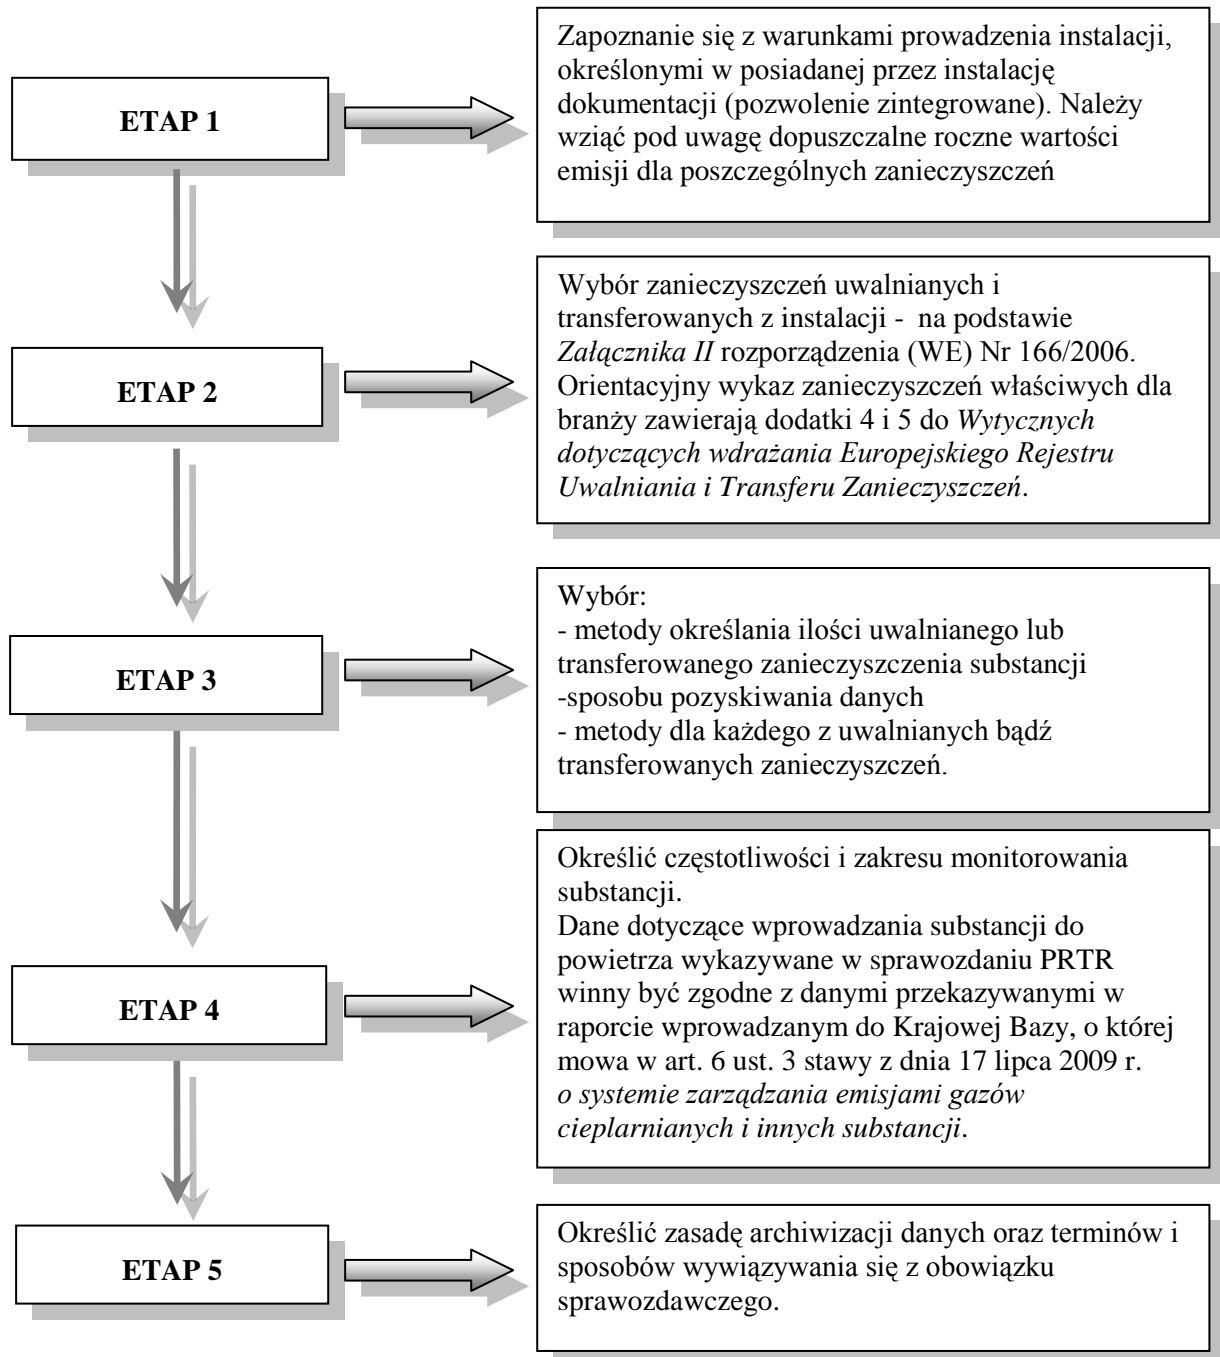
ETAP 1

Zapoznanie się z warunkami prowadzenia instalacji, określonymi w posiadanej przez instalację dokumentacji (pozwolenie zintegrowane). Należy wziąć pod uwagę dopuszczalne roczne wartości emisji dla poszczególnych zanieczyszczeń

ETAP 2

Wybór zanieczyszczeń uwalnianych i transferowanych z instalacji - na podstawie *Załącznika II* rozporządzenia (WE) Nr 166/2006. Orientacyjny wykaz zanieczyszczeń właściwych dla branży zawierają dodatki 4 i 5 do *Wytycznych dotyczących wdrażania Europejskiego Rejestru Uwalniania i Transferu Zanieczyszczeń*.

ETAP 3

Wybór:
- metody określania ilości uwalnianego lub transferowanego zanieczyszczenia substancji
-sposobu pozyskiwania danych
- metody dla każdego z uwalnianych bądź transferowanych zanieczyszczeń.

ETAP 4

Określić częstotliwości i zakresu monitorowania substancji.
Dane dotyczące wprowadzania substancji do powietrza wykazywane w sprawozdaniu PRTR winny być zgodne z danymi przekazywanymi w raporcie wprowadzanym do Krajowej Bazy, o której mowa w art. 6 ust. 3 stawy z dnia 17 lipca 2009 r. *o systemie zarządzania emisjami gazów cieplarnianych i innych substancji*.

ETAP 5

Określić zasadę archiwizacji danych oraz terminów i sposobów wywiązywania się z obowiązku sprawozdawczego.